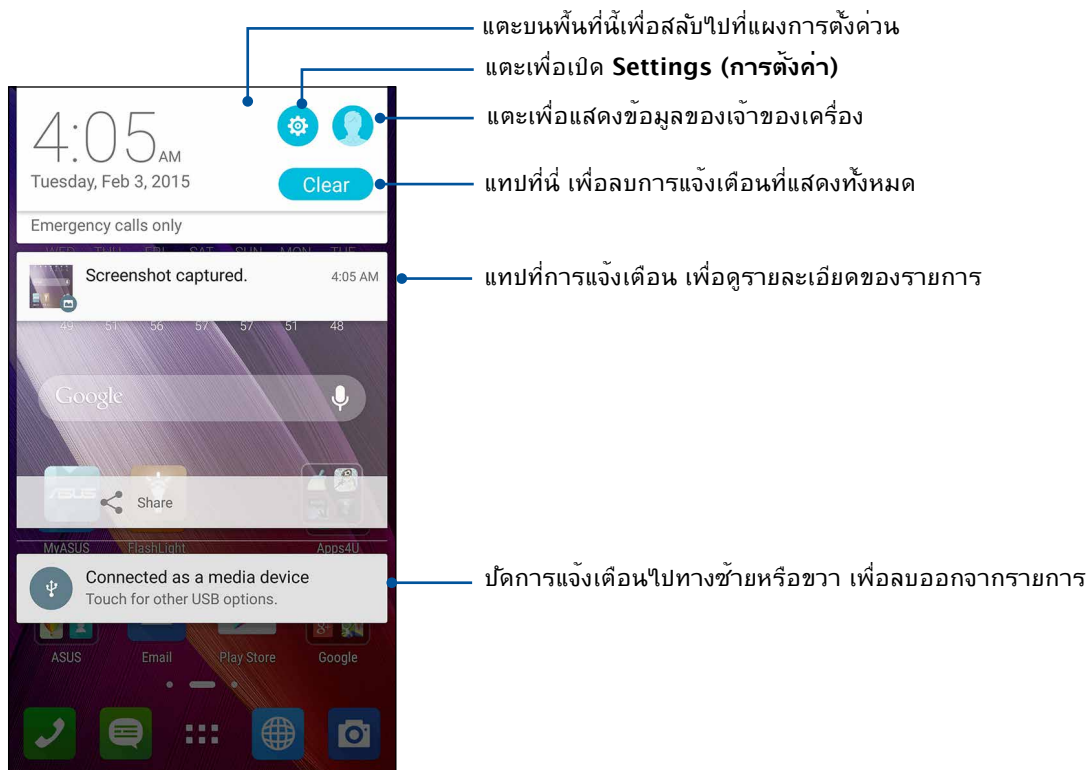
แตะบนพื้นที่นี้เพื่อสลับไปที่แผงการตั้งค่าด่วน

แตะเพื่อเปิด Settings (การตั้งค่า)

แตะเพื่อแสดงข้อมูลของเจ้าของเครื่อง

แทปที่นี่ เพื่อลบการแจ้งเตือนที่แสดงทั้งหมด

แทปที่การแจ้งเตือน เพื่อดูรายละเอียดของรายการ

ปัดการแจ้งเตือนไปทางซ้ายหรือขวา เพื่อลบออกจากรายการ

4:05 AM
Tuesday, Feb 3, 2015
Clear
Emergency calls only
WED THU FRI SAT SUN MON TUE
Screenshot captured. 4:05 AM
49 51 56 57 57 51 48
Google
Share
MyASUS FlashLight Apps4U
Connected as a media device
Touch for other USB options.
ASUS Email Play Store Google